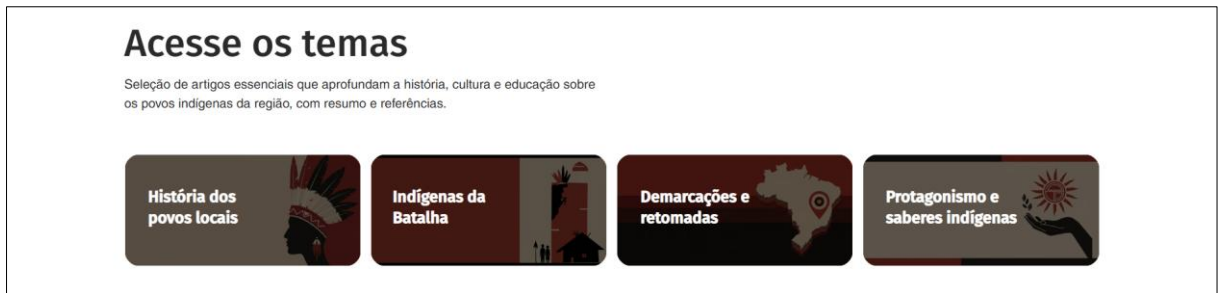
Acesse os temas

Seleção de artigos essenciais que aprofundam a história, cultura e educação sobre os povos indígenas da região, com resumo e referências.

História dos povos locais

Indígenas da Batalha

Demarcações e retomadas

Protagonismo e saberes indígenas